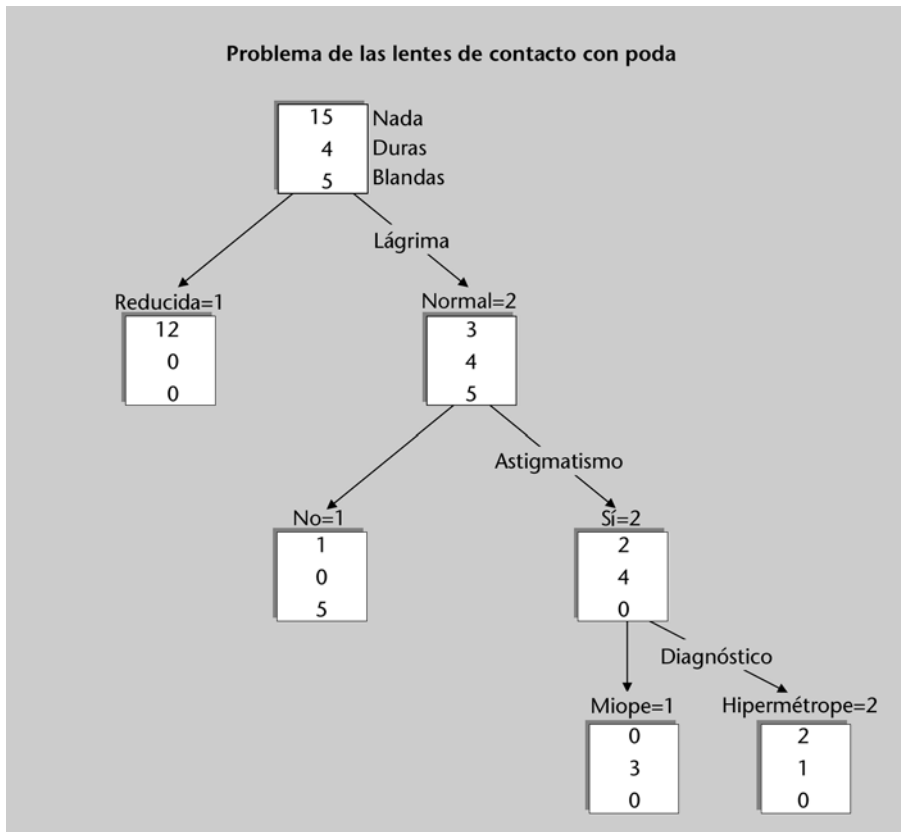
Problema de las lentes de contacto con poda

| 15 | Nada |
|---|---|
| 4 | Duras |
| 5 | Blandas |

Lágrima

Reducida=1

| 12 |
|---|
| 0 |
| 0 |

Normal=2

| 3 |
|---|
| 4 |
| 5 |

Astigmatismo

No=1

| 1 |
|---|
| 0 |
| 5 |

Sí=2

| 2 |
|---|
| 4 |
| 0 |

Diagnóstico

Miope=1

| 0 |
|---|
| 3 |
| 0 |

Hipermétrope=2

| 2 |
|---|
| 1 |
| 0 |